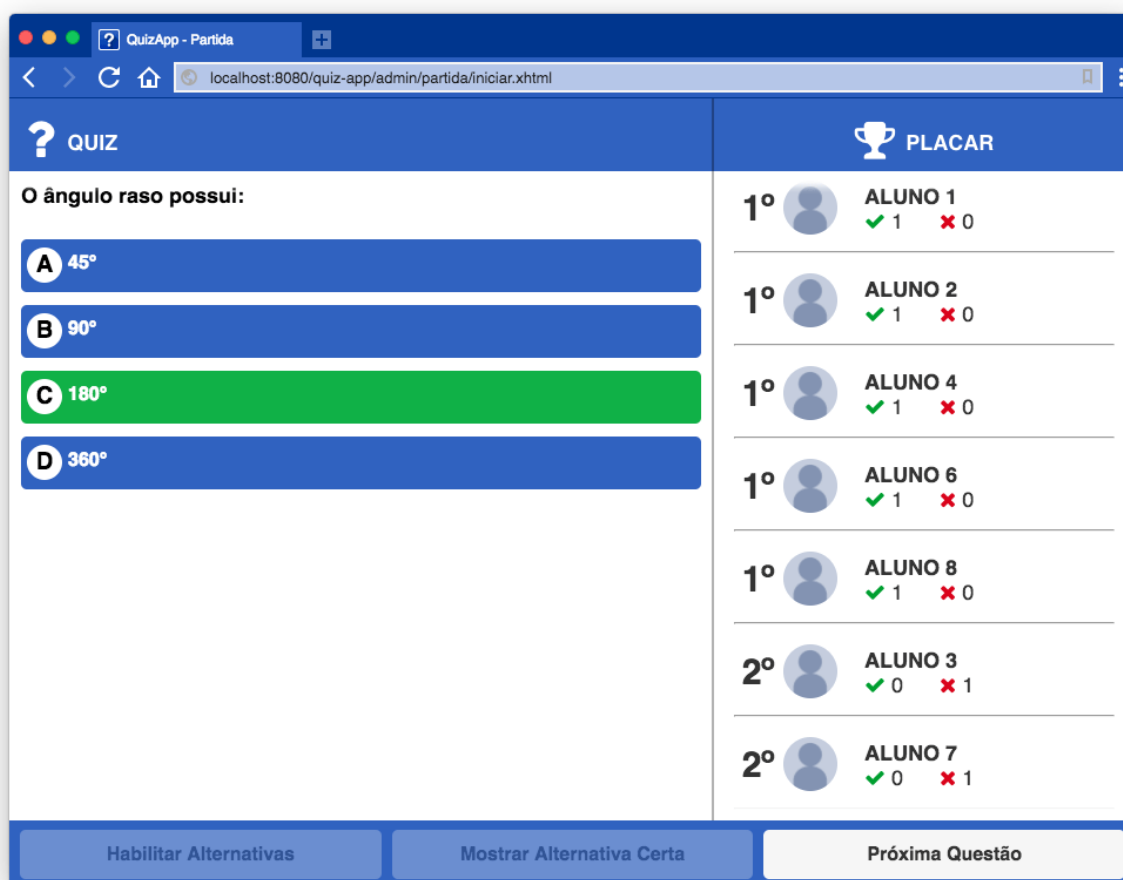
QuizApp - Partida

localhost:8080/quiz-app/admin/partida/iniciar.xhtml

QUIZ

O ângulo raso possui:

A 45°

B 90°

C 180°

D 360°

PLACAR

1º ALUNO 1 ✔ 1 ✖ 0

1º ALUNO 2 ✔ 1 ✖ 0

1º ALUNO 4 ✔ 1 ✖ 0

1º ALUNO 6 ✔ 1 ✖ 0

1º ALUNO 8 ✔ 1 ✖ 0

2º ALUNO 3 ✔ 0 ✖ 1

2º ALUNO 7 ✔ 0 ✖ 1

Habilitar Alternativas

Mostrar Alternativa Certa

Próxima Questão